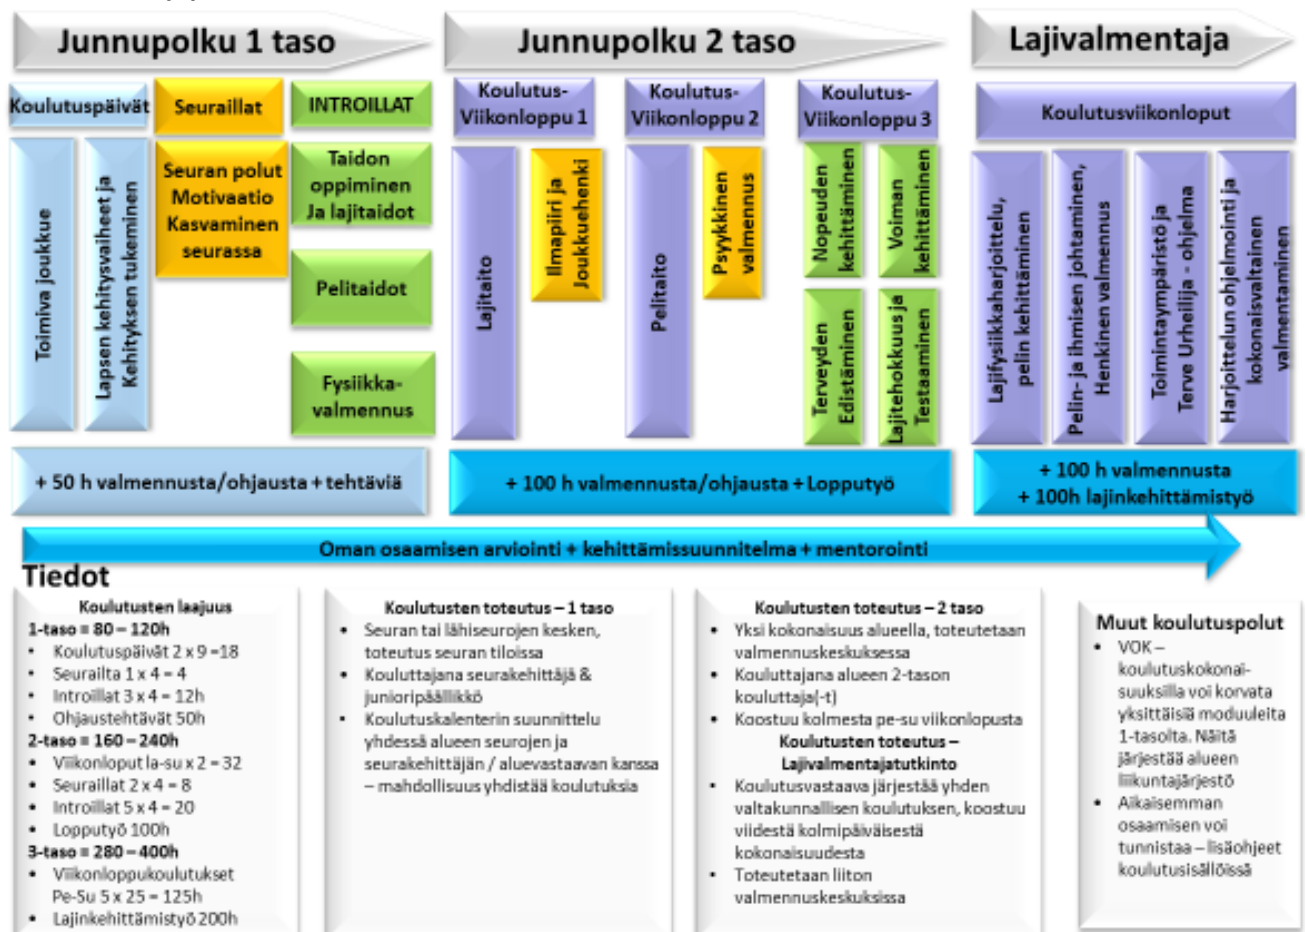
Junnupolku 1 taso

Junnupolku 2 taso

Lajivalmentaja

Koulutuspäivät

Seuraillat

INTROILLAT

Koulutus-Viikonloppu 1

Koulutus-Viikonloppu 2

Koulutus-Viikonloppu 3

Koulutusviikonloput

Toimiva joukkue

Lapsen kehitysvaiheet ja Kehityksen tukeminen

Seuran polut Motivaatio Kasvaminen seurassa

Taidon oppiminen Ja lajitaidot

Pelitaidot

Fysiikka-valmennus

Lajitaito

Ilmapiiri ja Joukkuehenki

Pelitaito

Psyykkinen valmennus

Nopeuden kehittäminen

Voiman kehittäminen

Terveyden Edistäminen

Lajitehokkuus ja Testaaminen

Lajifysiikkaharjoittelu, pelin kehittäminen

Pelin- ja ihmisen johtaminen, Henkinen valmennus

Toimintaympäristö ja Terve Urheilija - ohjelma

Harjoittelun ohjelmointi ja kokonaisvaltainen valmentaminen

+ 50 h valmennusta/ohjausta + tehtäviä

+ 100 h valmennusta/ohjausta + Lopputyö

+ 100 h valmennusta
+ 100h lajinkehittämistyö

Oman osaamisen arviointi + kehittämissuunnitelma + mentorointi

Tiedot

Koulutusten laajuus
1-taso = 80 – 120h
• Koulutuspäivät 2 x 9 =18
• Seurailta 1 x 4 = 4
• Introillat 3 x 4 = 12h
• Ohjaustehtävät 50h
2-taso = 160 – 240h
• Viikonloput la-su x 2 = 32
• Seuraillat 2 x 4 = 8
• Introillat 5 x 4 = 20
• Lopputyö 100h
3-taso = 280 – 400h
• Viikonloppukoulutukset Pe-Su 5 x 25 = 125h
• Lajinkehittämistyö 200h

Koulutusten toteutus – 1 taso
• Seuran tai lähiseurojen kesken, toteutus seuran tiloissa
• Kouluttajana seurakehittäjä & junioripäällikkö
• Koulutuskalenterin suunnittelu yhdessä alueen seurojen ja seurakehittäjän / aluevastaavan kanssa – mahdollisuus yhdistää koulutuksia

Koulutusten toteutus – 2 taso
• Yksi kokonaisuus alueella, toteutetaan valmennuskeskuksessa
• Kouluttajana alueen 2-tason kouluttaja(-t)
• Koostuu kolmesta pe-su viikonlopusta
Koulutusten toteutus – Lajivalmentajatutkinto
• Koulutusvastaava järjestää yhden valtakunnallisen koulutuksen, koostuu viidestä kolmipäiväisestä kokonaisuudesta
• Toteutetaan liiton valmennuskeskuksissa

Muut koulutuspolut
• VOK – koulutuskokonaisuuksilla voi korvata yksittäisiä moduuleita 1-tasolta. Näitä järjestää alueen liikuntajärjestö
• Aikaisemman osaamisen voi tunnistaa – lisäohjeet koulutussisällöissä